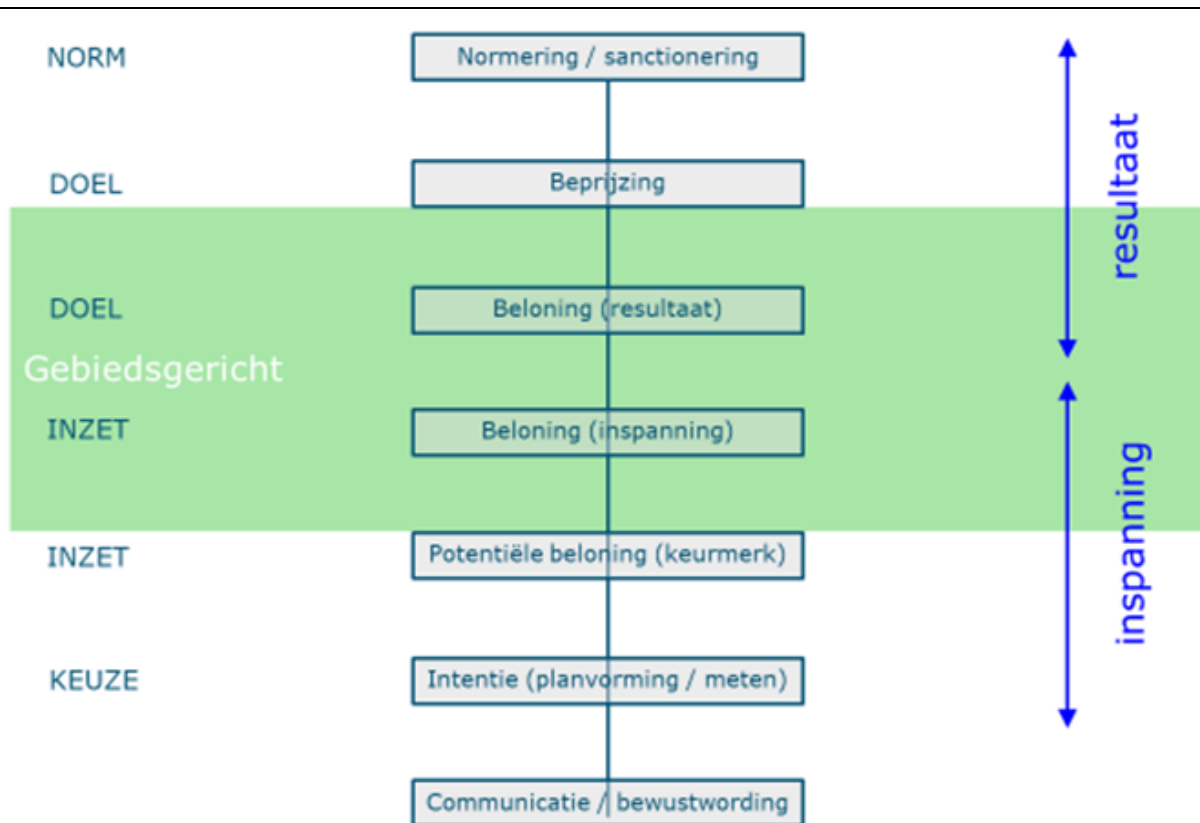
NORM
Normering / sanctionering

DOEL
Beprijzing

DOEL
Beloning (resultaat)

Gebiedsgericht

INZET
Beloning (inspanning)

INZET
Potentiële beloning (keurmerk)

KEUZE
Intentie (planvorming / meten)

Communicatie / bewustwording

resultaat

inspanning